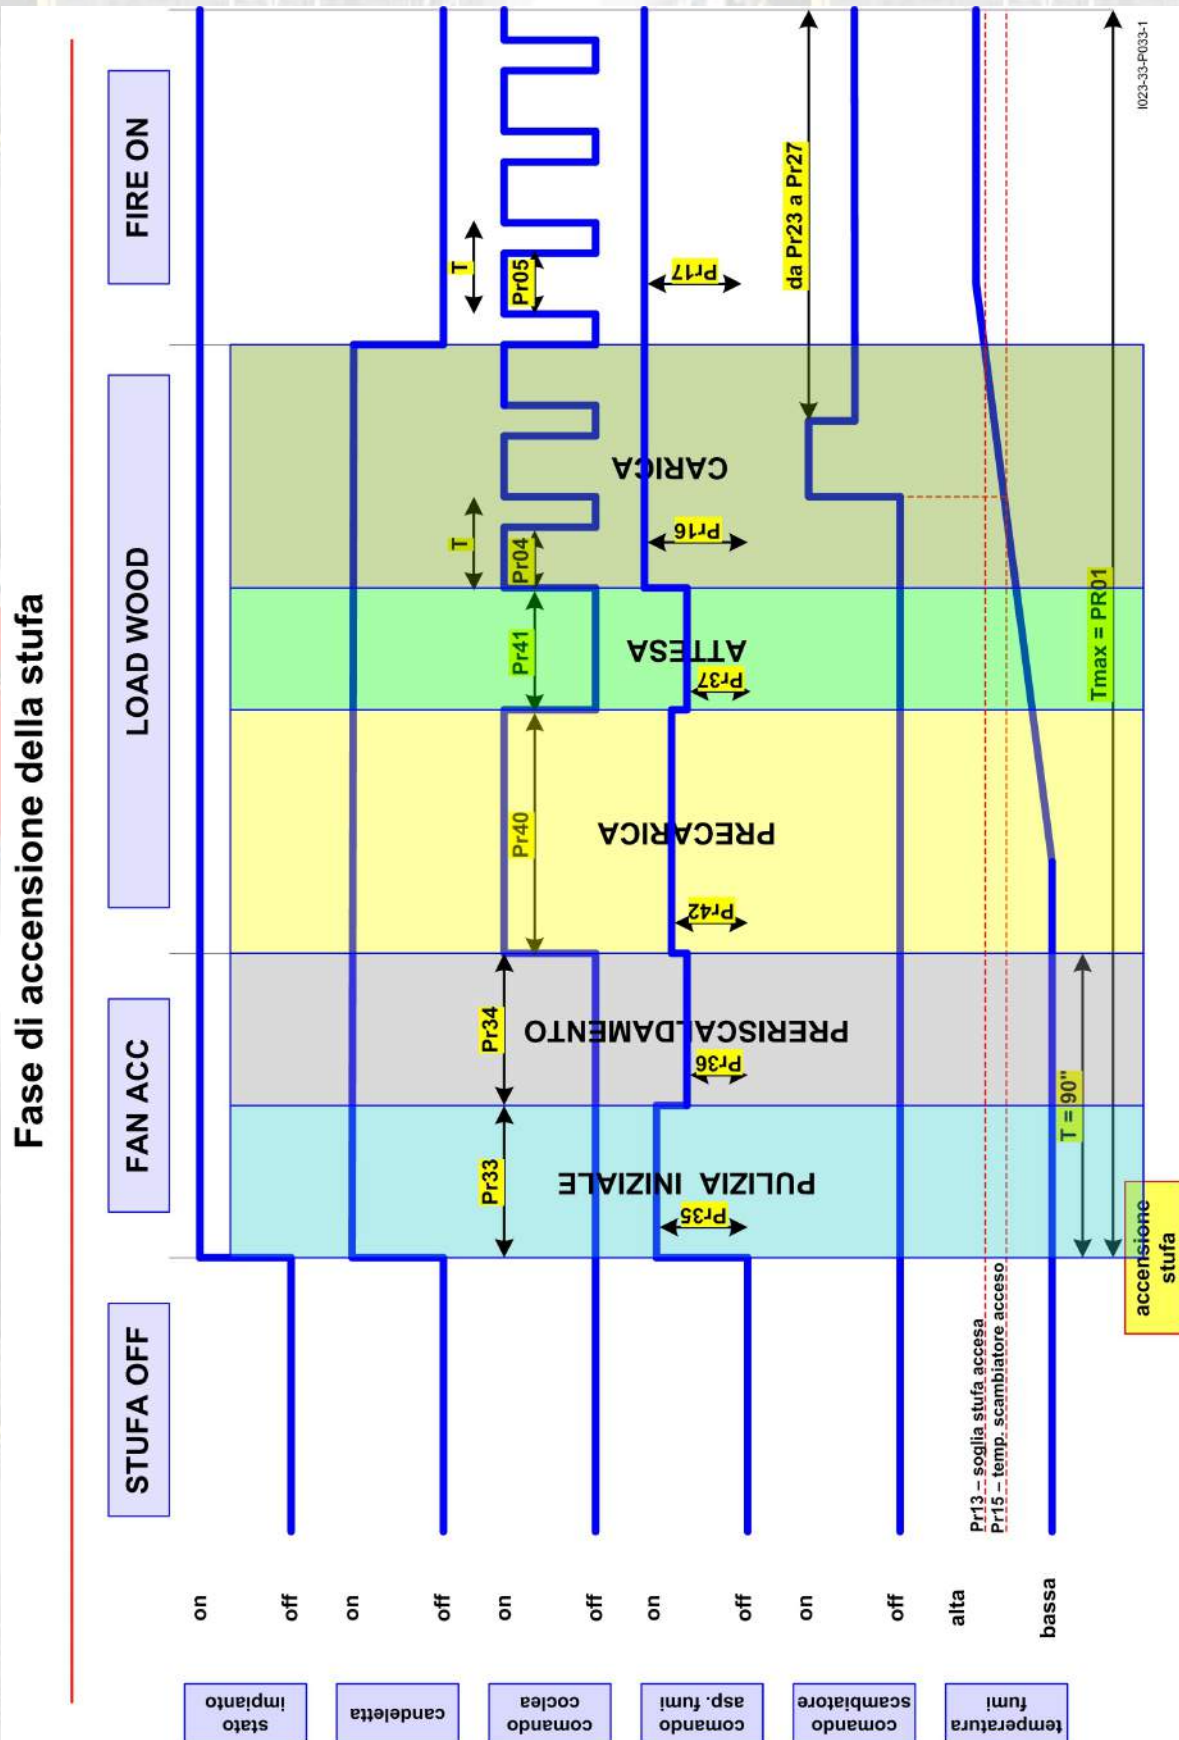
Fase di accensione della stufa

STUFA OFF
FAN ACC
LOAD WOOD
FIRE ON

stato impianto
on
off

candeletta
on
off

comando coclea
on
off

comando asp. fumi
on
off

comando scambiatore
on
off

temperatura fumi
alta
bassa

PULIZIA INIZIALE
PRERISCALDAMENTO
PRECARICA
ATTESA
CARICA

Pr33
Pr34
Pr40
Pr41
Pr04
T
Pr05
T
Pr35
Pr36
Pr42
Pr37
Pr16
Pr17
da Pr23 a Pr27
T = 90"
Tmax = PR01
Pr13 – soglia stufa accesa
Pr15 – temp. scambiatore acceso
accensione stufa

I023-33-P033-1